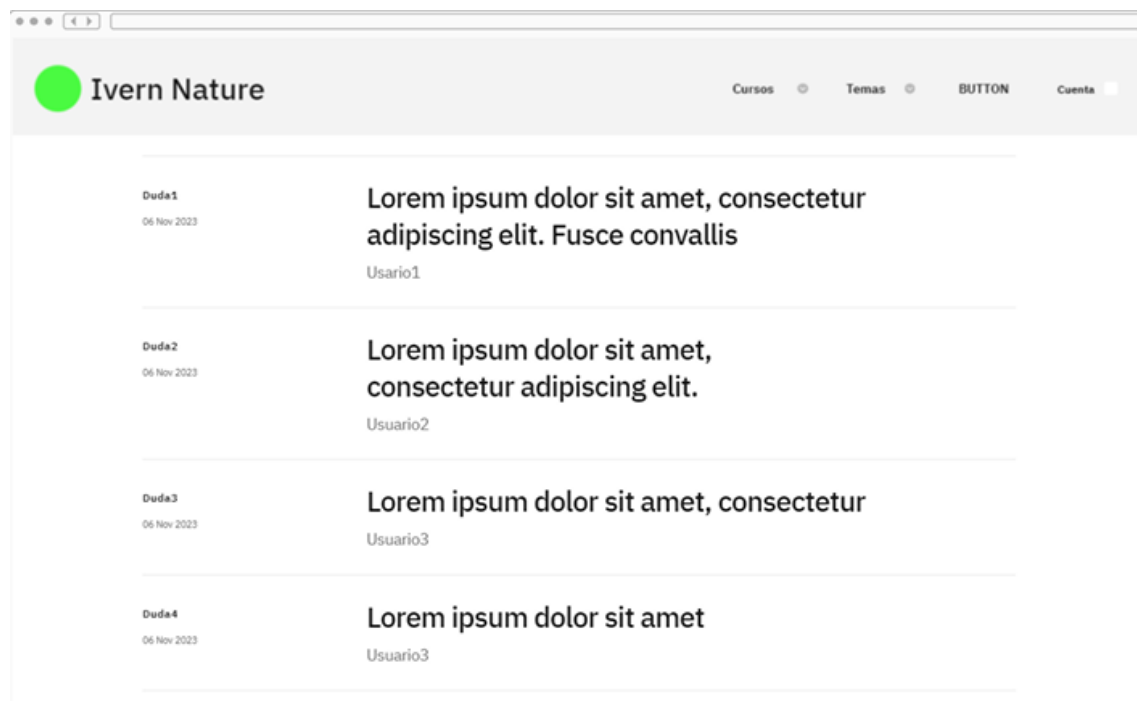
Ivern Nature

Cursos

Temas

BUTTON

Cuenta

Duda1
06 Nov 2023

Lorem ipsum dolor sit amet, consectetur adipiscing elit. Fusce convallis

Usario1

Duda2
06 Nov 2023

Lorem ipsum dolor sit amet, consectetur adipiscing elit.

Usuario2

Duda3
06 Nov 2023

Lorem ipsum dolor sit amet, consectetur

Usuario3

Duda4
06 Nov 2023

Lorem ipsum dolor sit amet

Usuario3